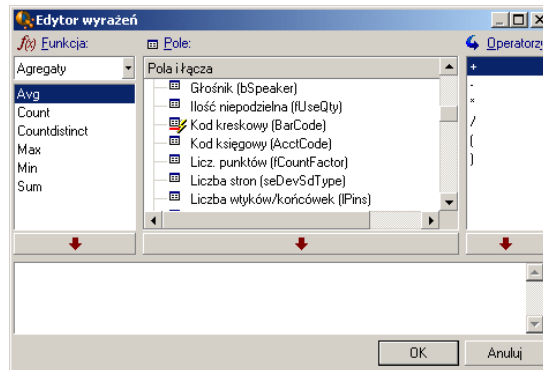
Edytor wyrażeń

f(x) Funkcja:

Agregaty

Avg
Count
Countdistinct
Max
Min
Sum

Pole:

Pola i łącza

Głośnik (bSpeaker)
Ilość niepodzielna (fUseQty)
Kod kreskowy (BarCode)
Kod księgowy (AcctCode)
Licz. punktów (fCountFactor)
Liczba stron (seDevSdType)
Liczba wtyków/końcówek (lPins)

Operatory

+
-
*
/
(
)

OK
Anuluj